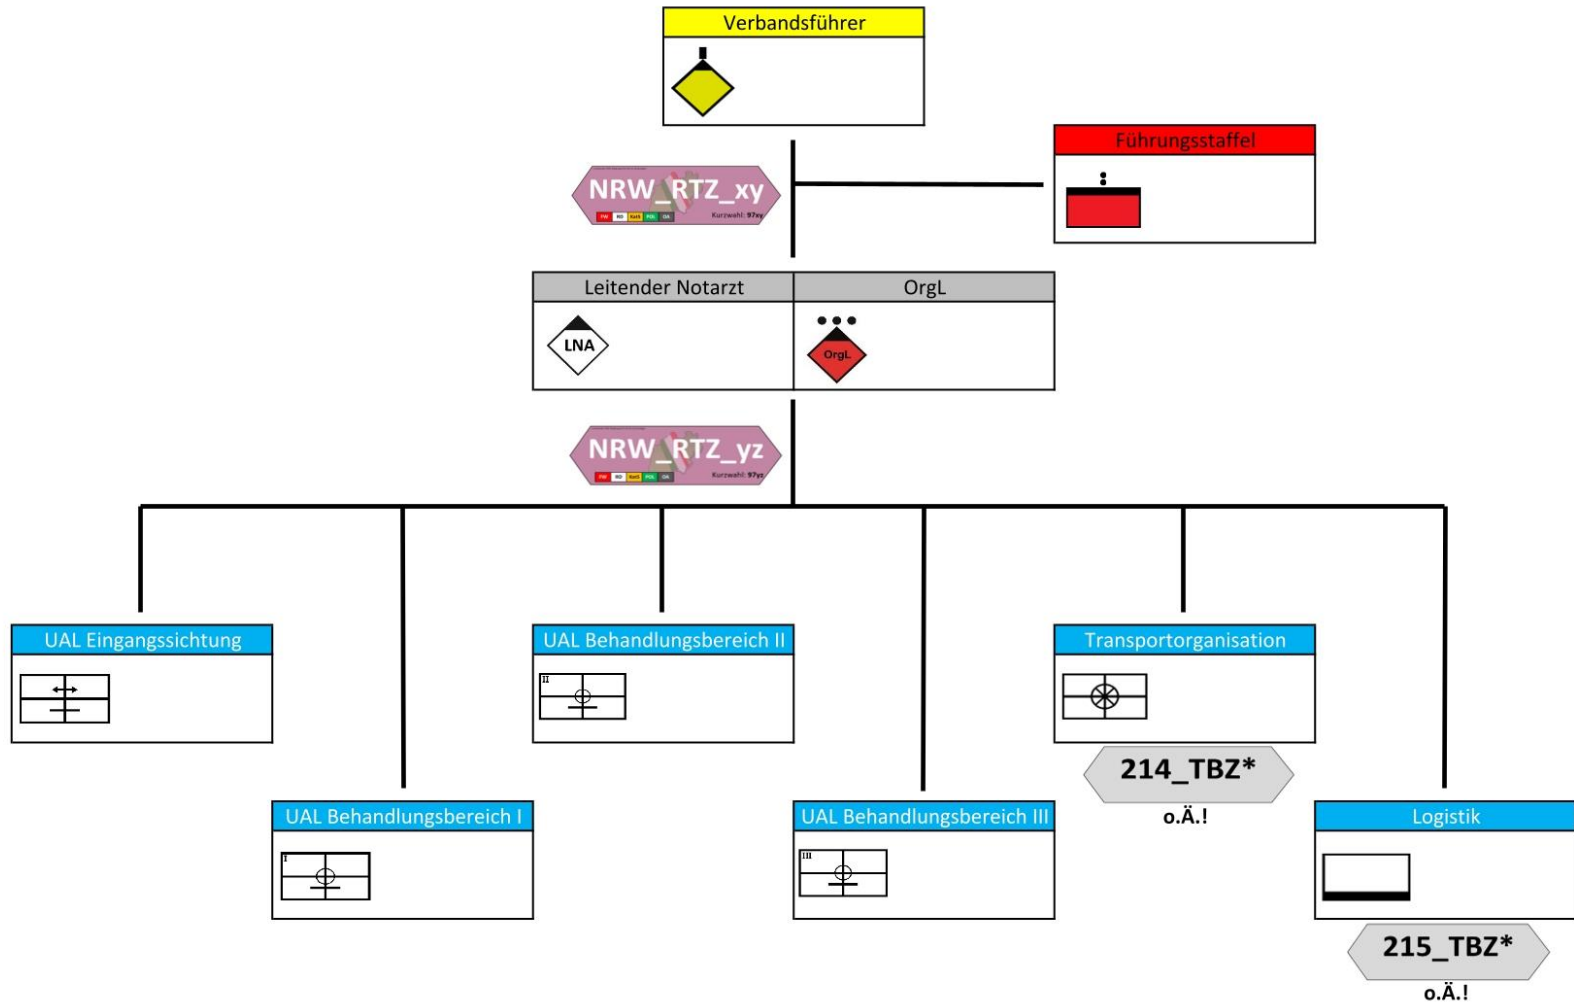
Verbandsführer

Führungsstaffel

NRW_RTZ_xy
FW RD KatS POL DK
Kurzwahl: 97xy

Leitender Notarzt

LNA

OrgL

OrgL

NRW_RTZ_yz
FW RD KatS POL DK
Kurzwahl: 97yz

UAL Eingangssichtung

UAL Behandlungsbereich II

II

Transportorganisation

214_TBZ*
o.Ä.!

UAL Behandlungsbereich I

I

UAL Behandlungsbereich III

III

Logistik

215_TBZ*
o.Ä.!